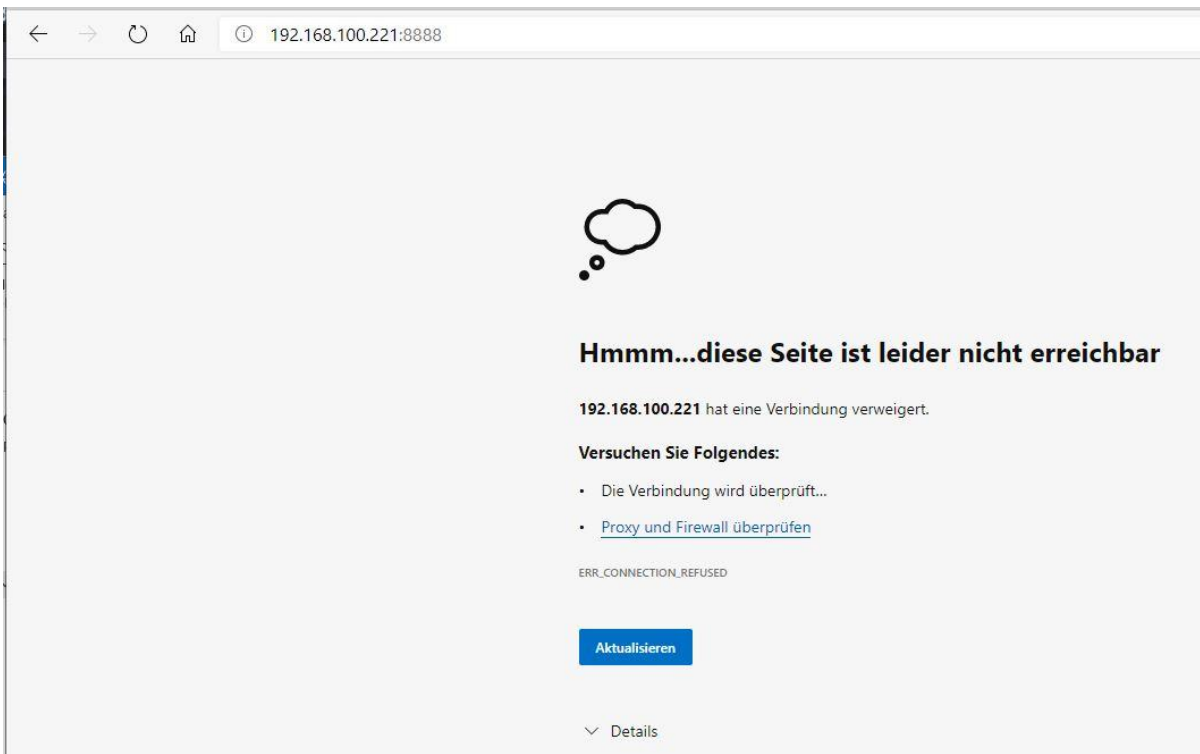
192.168.100.221:8888

Hmmm...diese Seite ist leider nicht erreichbar

**192.168.100.221** hat eine Verbindung verweigert.

**Versuchen Sie Folgendes:**

- Die Verbindung wird überprüft...
- Proxy und Firewall überprüfen

ERR_CONNECTION_REFUSED

Aktualisieren

Details